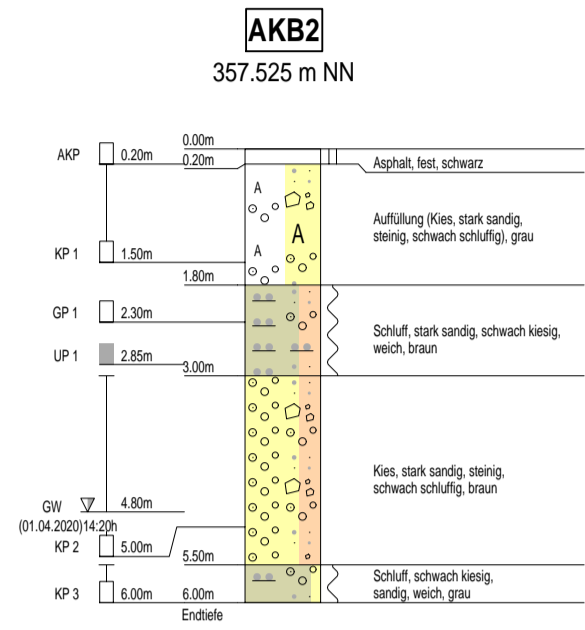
AKB2

357.525 m NN

AKP 0.20m

0.00m

0.20m

Asphalt, fest, schwarz

A

A

A

Auffüllung (Kies, stark sandig, steinig, schwach schluffig), grau

KP 1 1.50m

1.80m

GP 1 2.30m

Schluff, stark sandig, schwach kiesig, weich, braun

UP 1 2.85m

3.00m

Kies, stark sandig, steinig, schwach schluffig, braun

GW 4.80m

(01.04.2020)14:20h

KP 2 5.00m

5.50m

Schluff, schwach kiesig, sandig, weich, grau

KP 3 6.00m

6.00m

Endtiefe